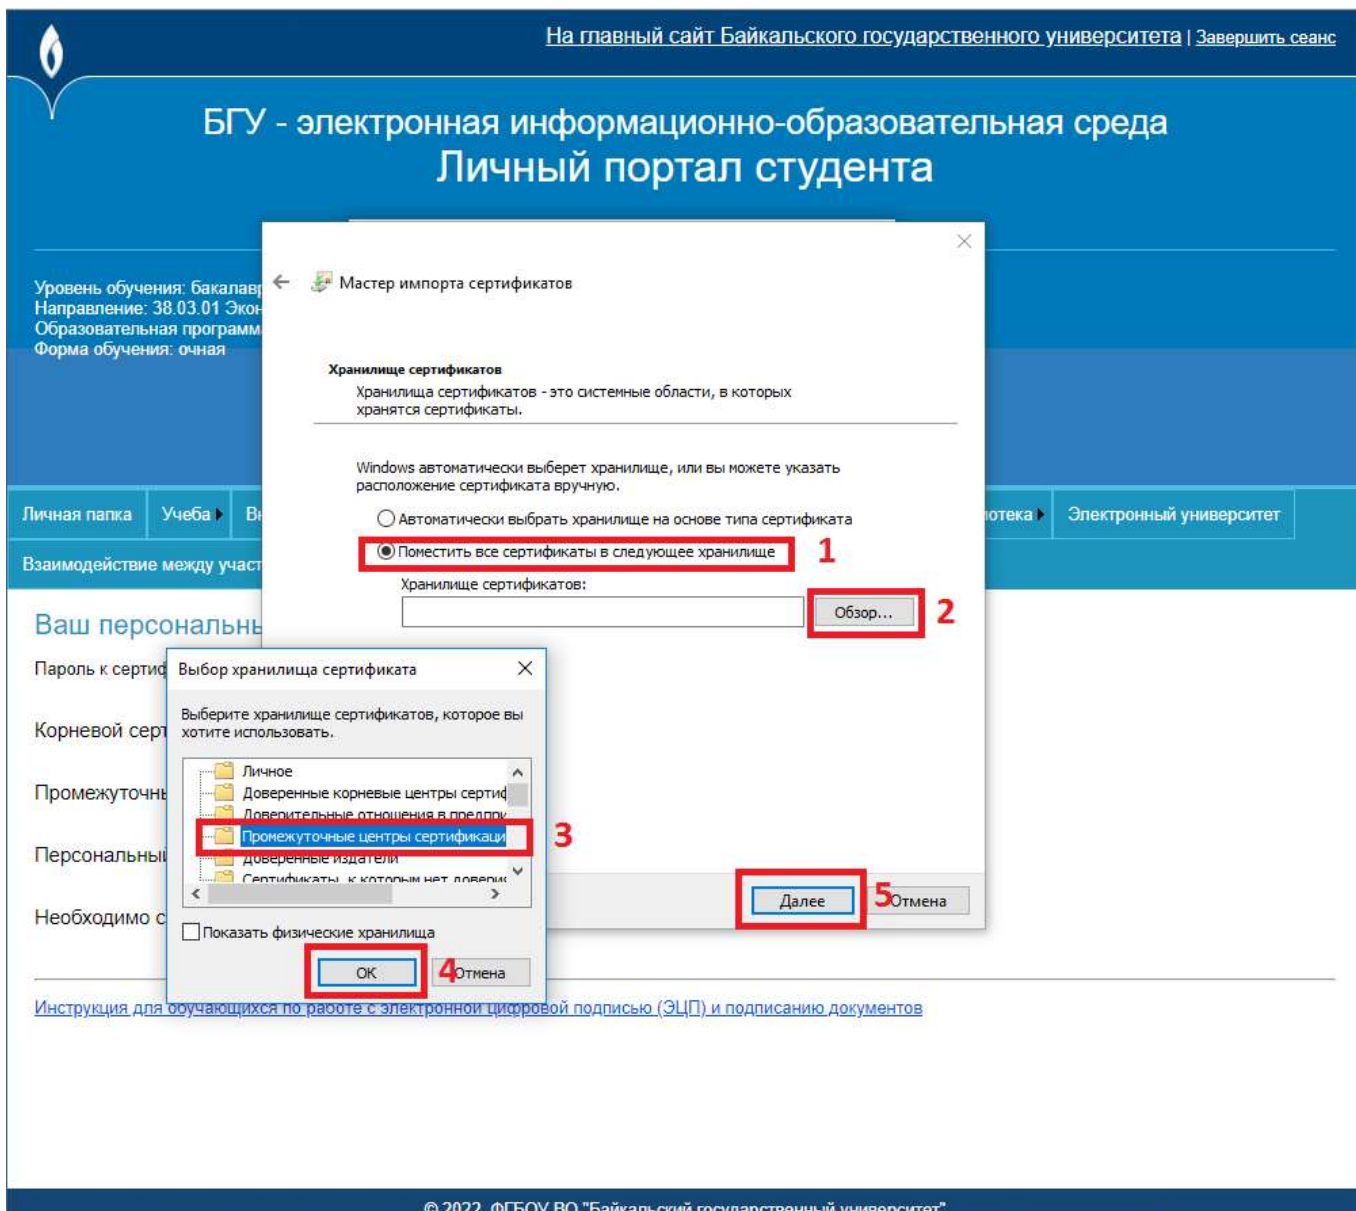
На главный сайт Байкальского государственного университета | Завершить сеанс

БГУ - электронная информационно-образовательная среда
Личный портал студента

Уровень обучения: бакалавр
Направление: 38.03.01 Экон
Образовательная программ
Форма обучения: очная

Личная папка | Учеба | В | отека | Электронный университет

Взаимодействие между участ

Ваш персональны

Пароль к сертиф

Корневой серт

Промежуточны

Персональный

Необходимо с

Мастер импорта сертификатов

Хранилище сертификатов
Хранилища сертификатов - это системные области, в которых хранятся сертификаты.

Windows автоматически выберет хранилище, или вы можете указать расположение сертификата вручную.

Автоматически выбрать хранилище на основе типа сертификата

Поместить все сертификаты в следующее хранилище 1

Хранилище сертификатов:

Обзор... 2

Далее 5 Отмена

Выбор хранилища сертификата

Выберите хранилище сертификатов, которое вы хотите использовать.

Личное
Доверенные корневые центры сертиф
Доверительные отношения в предпр
Промежуточные центры сертификаци 3
Доверенные издатели
Сертификаты, к которым нет довери

Показать физические хранилища

ОК 4 Отмена

Инструкция для обучающихся по работе с электронной цифровой подписью (ЭЦП) и подписанию документов

© 2022 ФГБОУ ВО "Байкальский государственный университет"